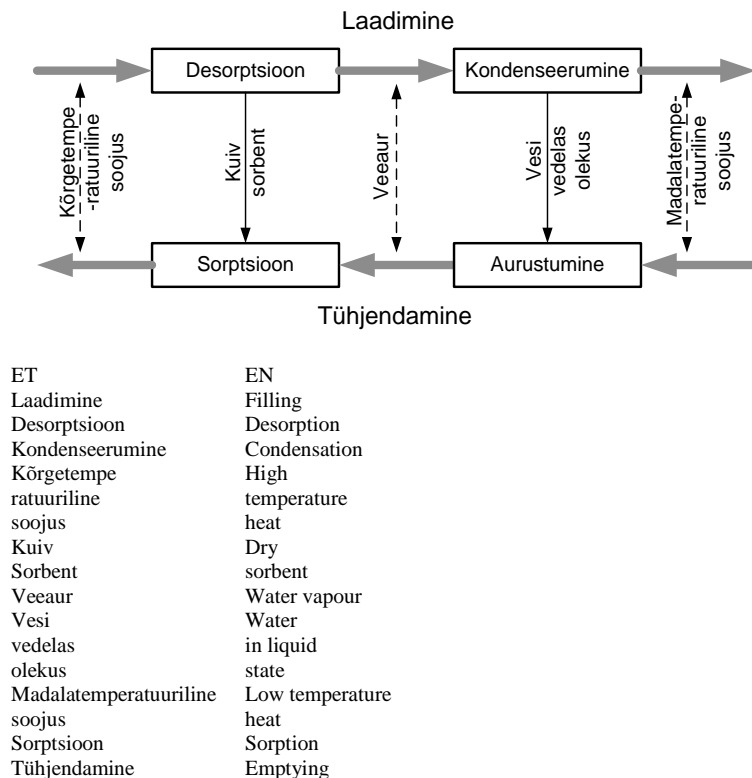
Laadimine

Desorptsioon

Kondenseerumine

Kõrgetempe-ratuuriline soojus

Kuiv sorbent

Veeaur

Vesi vedelas olekus

Madalatempe-ratuuriline soojus

Sorptsioon

Aurustumine

Tühjendamine

| ET | EN |
|---|---|
| Laadimine | Filling |
| Desorptsioon | Desorption |
| Kondenseerumine | Condensation |
| Kõrgetempe | High |
| ratuuriline | temperature |
| soojus | heat |
| Kuiv | Dry |
| Sorbent | sorbent |
| Veeaur | Water vapour |
| Vesi | Water |
| vedelas | in liquid |
| olekus | state |
| Madalatemperatuuriline | Low temperature |
| soojus | heat |
| Sorptsioon | Sorption |
| Tühjendamine | Emptying |